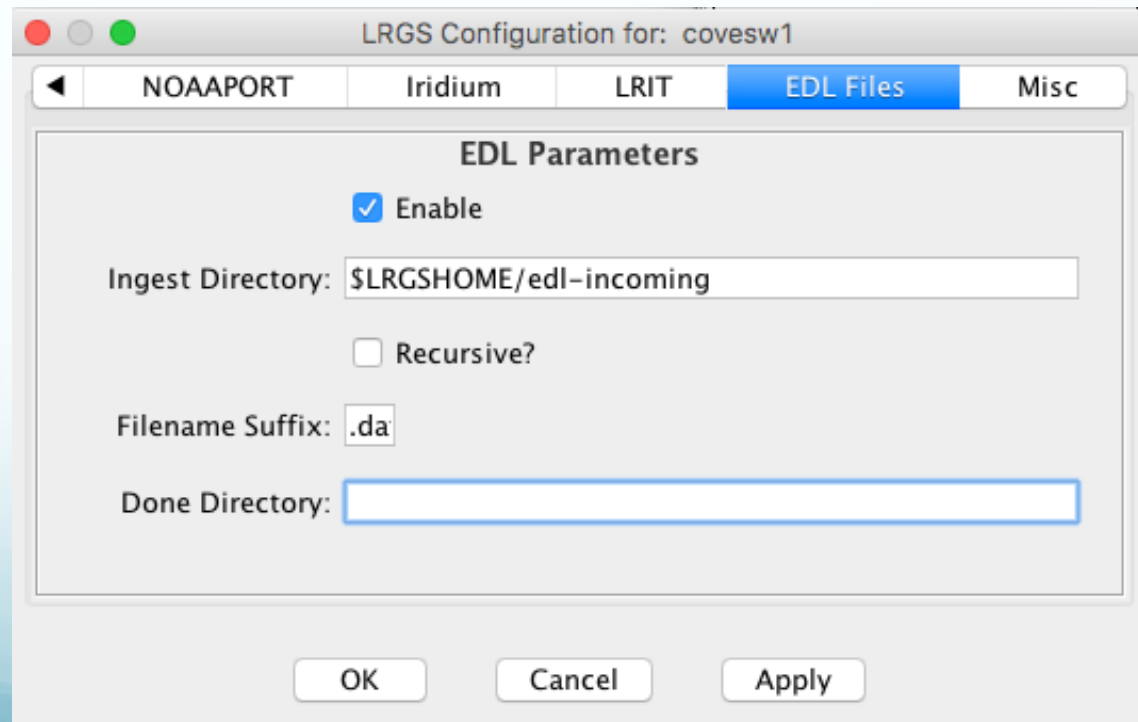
LRGS Configuration for: covesw1

◄ NOAAPORT Iridium LRIT EDL Files Misc

EDL Parameters

Enable

Ingest Directory: $LRGSHOME/edl-incoming

Recursive?

Filename Suffix: .da

Done Directory:

OK Cancel Apply